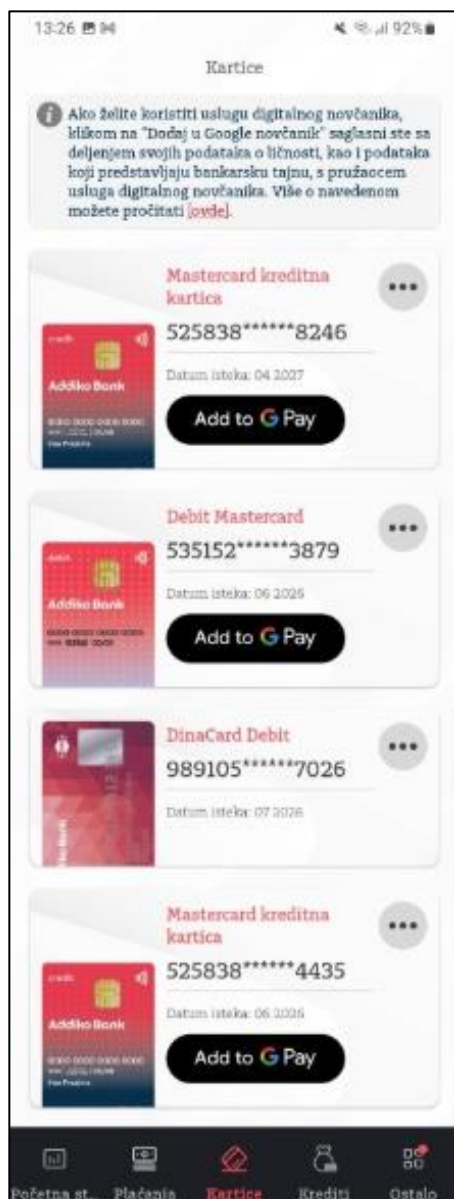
13:26

92%

Kartice

Ako želite koristiti uslugu digitalnog novčanika, klikom na "Dodaj u Google novčanik" saglasni ste sa deljenjem svojih podataka o ličnosti, kao i podataka koji predstavljaju bankarsku tajnu, s pružaocem usluga digitalnog novčanika. Više o navedenom možete pročitati [ovde].

Mastercard kreditna kartica
525838******8246
Datum isteka: 04.2027
Add to G Pay

Debit Mastercard
535152******3879
Datum isteka: 06.2026
Add to G Pay

DinaCard Debit
989105******7026
Datum isteka: 07.2026

Mastercard kreditna kartica
525838******4435
Datum isteka: 06.2026
Add to G Pay

Početna st... Plaćanja Kartice Krediti Ostalo